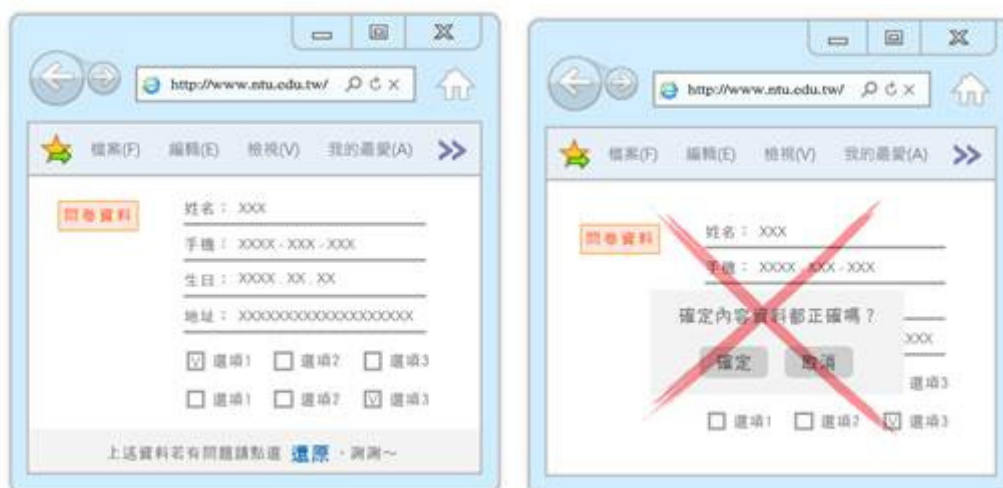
http://www.ntu.edu.tw/

檔案(F) 編輯(E) 檢視(V) 我的最愛(A) >>

問卷資料

姓名： XXX

手機： XXXX - XXX - XXX

生日： XXXX . XX . XX

地址： XXXXXXXXXXXXXXXXXX

☑ 選項1 ☐ 選項2 ☐ 選項3

☐ 選項1 ☐ 選項2 ☑ 選項3

上述資料若有問題請點選 還原 ，謝謝～

http://www.ntu.edu.tw/

檔案(F) 編輯(E) 檢視(V) 我的最愛(A) >>

問卷資料

姓名： XXX

手機： XXXX - XXX - XXX

XXX

確定內容資料都正確嗎？

確定 取消

選項3

☐ 選項1 ☐ 選項2 ☑ 選項3